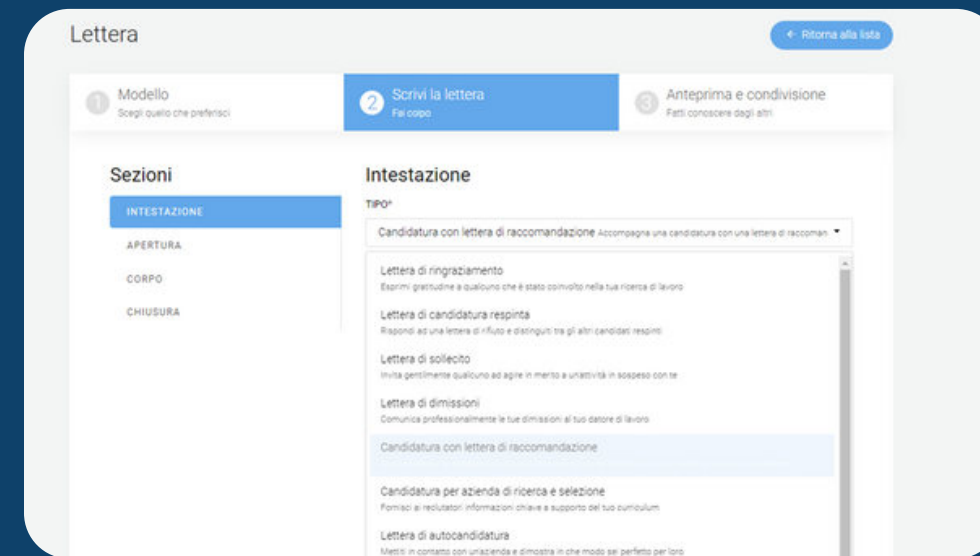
Lettera

← Ritorna alla lista

1 Modello
Scegli quello che preferisci

2 Scrivi la lettera
Fai colpo

3 Anteprima e condivisione
Fatti conoscere dagli altri

Sezioni

INTESTAZIONE

APERTURA

CORPO

CHIUSURA

Intestazione

TIPO*

Candidatura con lettera di raccomandazione Accompagna una candidatura con una lettera di raccoman

Lettera di ringraziamento
Esprimi gratitudine a qualcuno che è stato coinvolto nella tua ricerca di lavoro

Lettera di candidatura respinta
Rispondi ad una lettera di rifiuto e distinguiti tra gli altri candidati respinti

Lettera di sollecito
Invita gentilmente qualcuno ad agire in merito a un'attività in sospeso con te

Lettera di dimissioni
Comunica professionalmente le tue dimissioni al tuo datore di lavoro

Candidatura con lettera di raccomandazione

Candidatura per azienda di ricerca e selezione
Fornisci ai reclutatori informazioni chiave a supporto del tuo curriculum

Lettera di autocandidatura
Mettiti in contatto con un'azienda e dimostra in che modo sei perfetto per loro